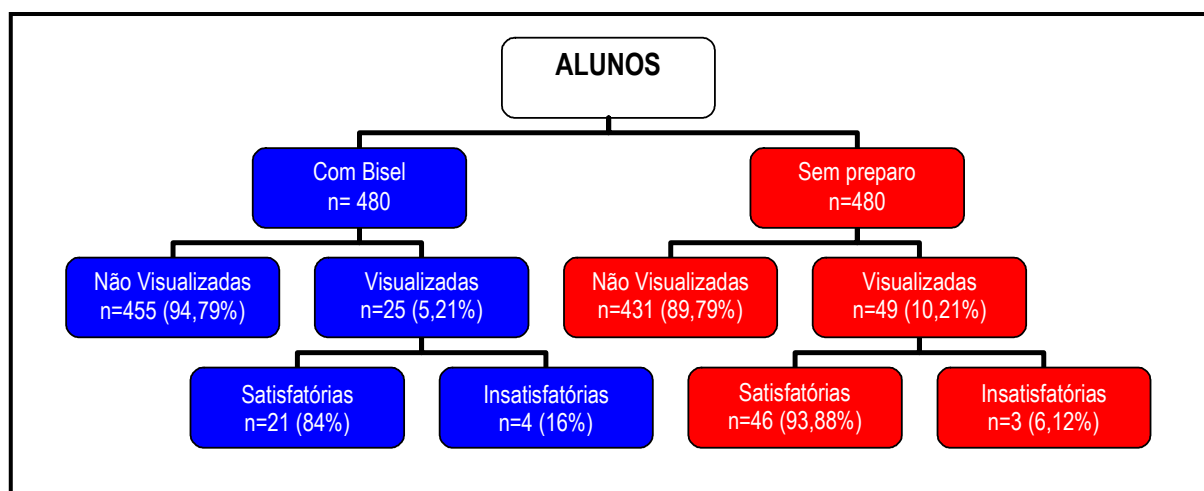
ALUNOS

Com Bisel
n= 480

Sem preparo
n=480

Não Visualizadas
n=455 (94,79%)

Visualizadas
n=25 (5,21%)

Não Visualizadas
n=431 (89,79%)

Visualizadas
n=49 (10,21%)

Satisfatórias
n=21 (84%)

Insatisfatórias
n=4 (16%)

Satisfatórias
n=46 (93,88%)

Insatisfatórias
n=3 (6,12%)